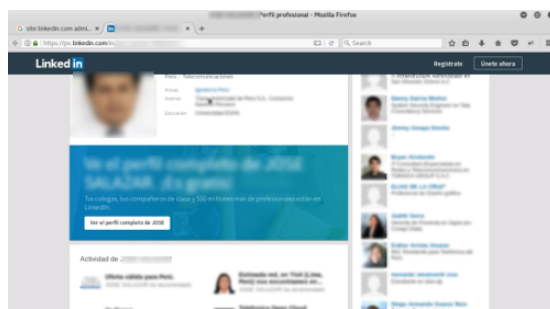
Perfil profesional - Mozilla Firefox

site:linkedin.com admi... ×

https://pe.linkedin.com/in/

Search

Linkedin

Regístrate

Únete ahora

Perú | Telecomunicaciones

Actual

Anterior

Educación

Ve el perfil completo de JOSE SALAZAR. ¡Es gratis!

Tus colegas, tus compañeros de clase y 500 millones más de profesionales están en LinkedIn.

Ver el perfil completo de JOSE

Actividad de

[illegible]